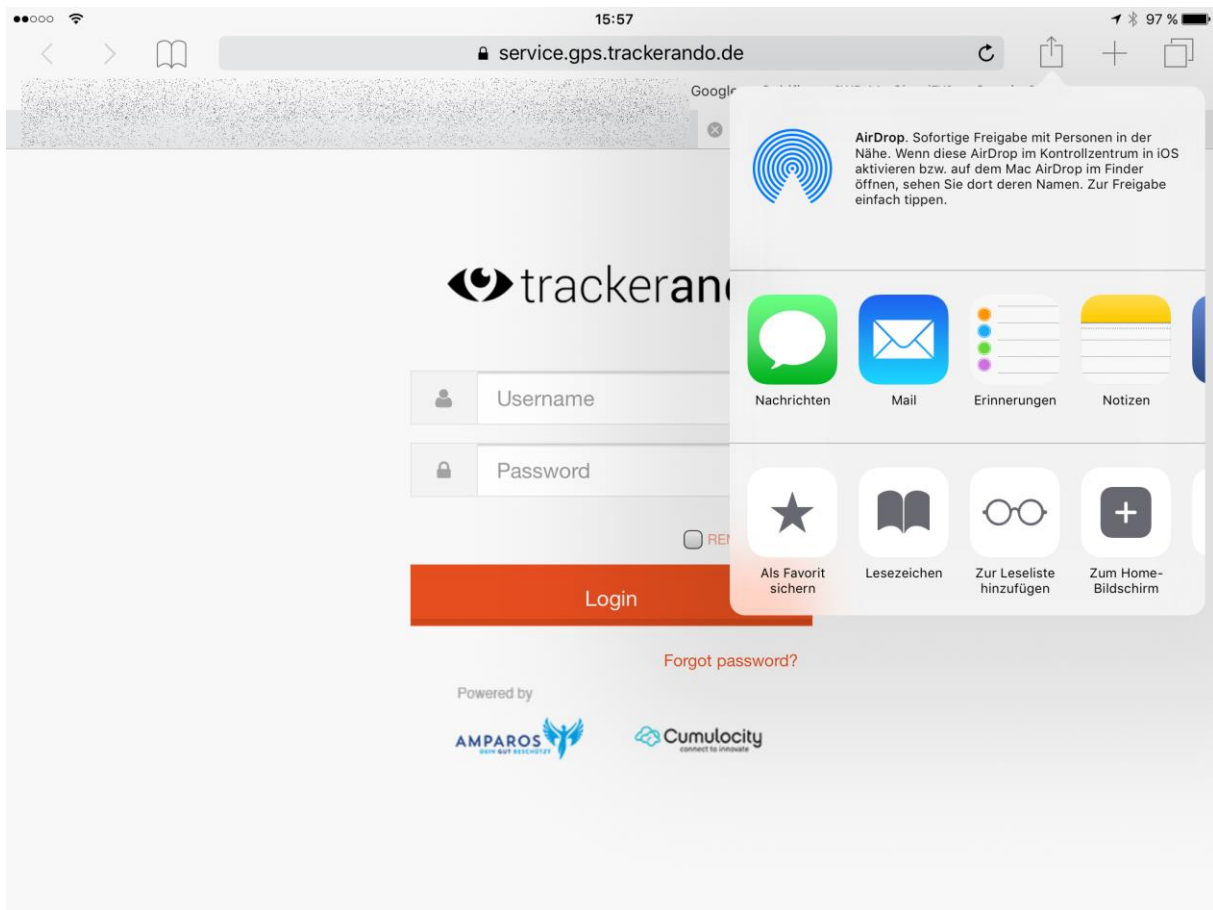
15:57

97 %

service.gps.trackerando.de

Googl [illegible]

AirDrop. Sofortige Freigabe mit Personen in der Nähe. Wenn diese AirDrop im Kontrollzentrum in iOS aktivieren bzw. auf dem Mac AirDrop im Finder öffnen, sehen Sie dort deren Namen. Zur Freigabe einfach tippen.

trackeran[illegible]

Nachrichten

Mail

Erinnerungen

Notizen

Username

Password

RE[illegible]

Als Favorit sichern

Lesezeichen

Zur Leseliste hinzufügen

Zum Home-Bildschirm

Login

Forgot password?

Powered by

AMPAROS
DEIN GUT BESCHÜTZT

Cumulocity
connect to innovate